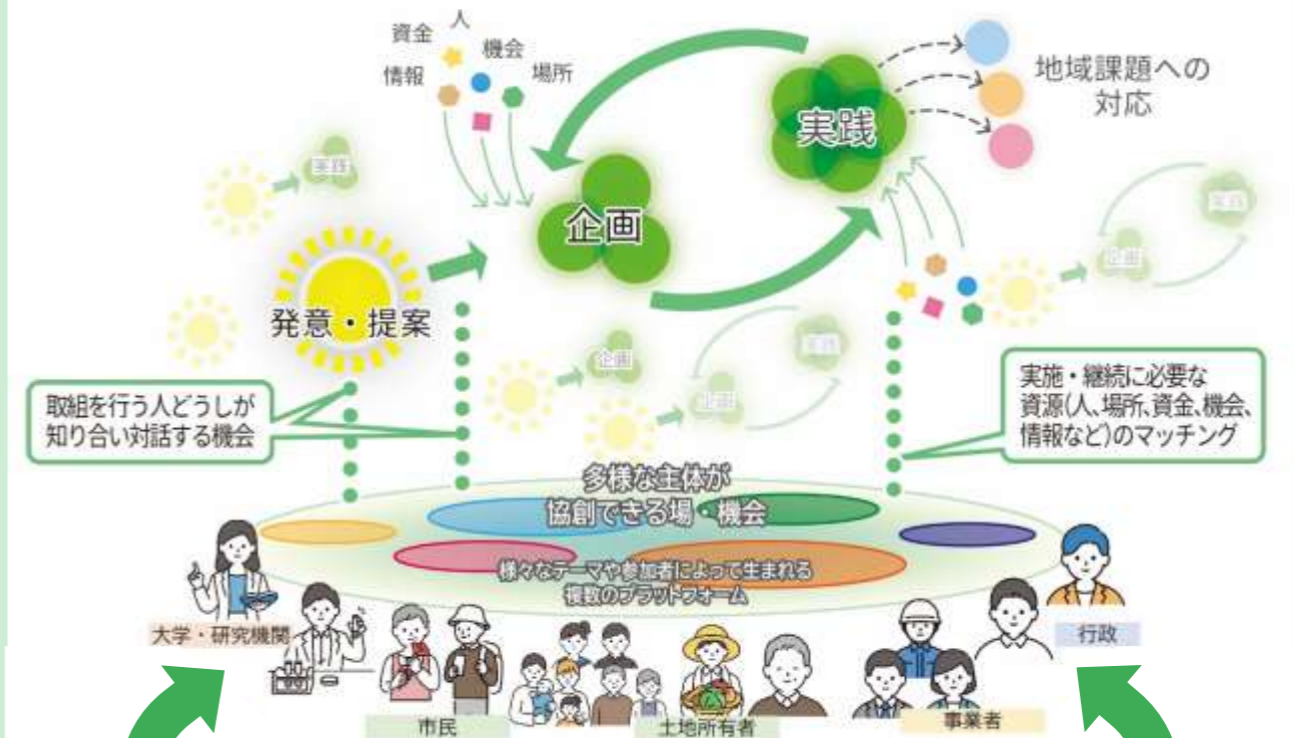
人
資金
機会
情報
場所

実践

地域課題への対応

実践

企画

実践

企画

発意・提案

企画

実践

企画

取組を行う人どうしが知り合い対話する機会

実施・継続に必要な資源(人、場所、資金、機会、情報など)のマッチング

多様な主体が協創できる場・機会

様々なテーマや参加者によって生まれる複数のプラットフォーム

大学・研究機関

行政

市民

土地所有者

事業者